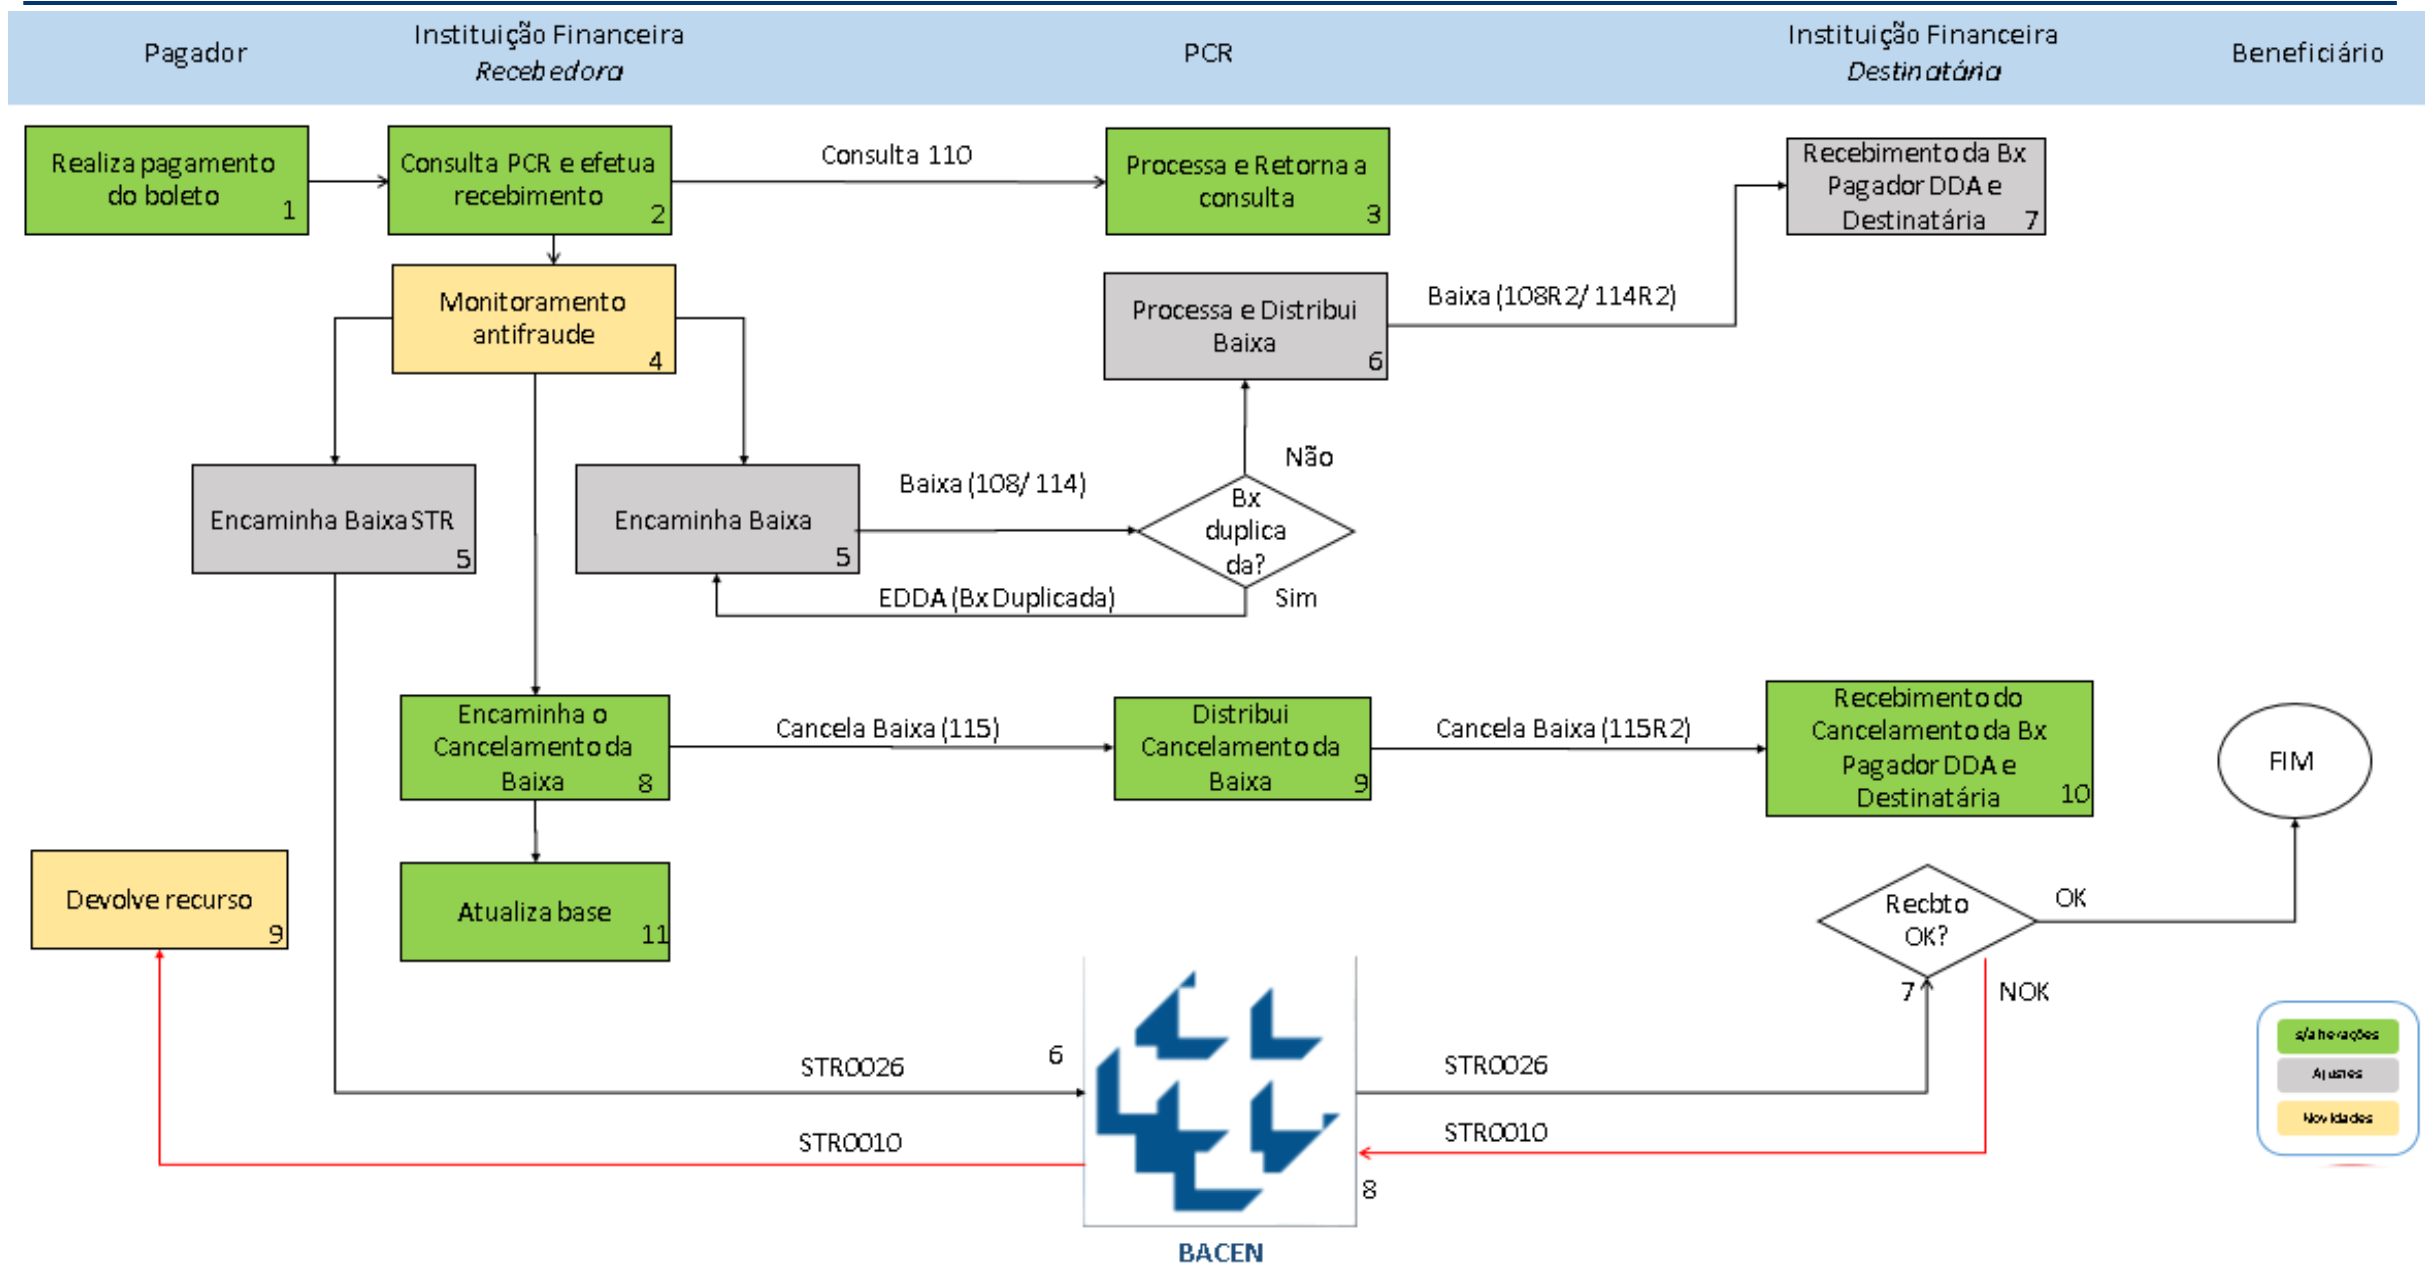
Pagador

Instituição Financeira
Recebedora

PCR

Instituição Financeira
Destinatária

Beneficiário

Realiza pagamento do boleto 1

Consulta PCR e efetua recebimento 2

Consulta 110

Processa e Retorna a consulta 3

Recebimento da Bx Pagador DDA e Destinatária 7

Monitoramento antifraude 4

Processa e Distribui Baixa 6

Baixa (108R2/ 114R2)

Não

Encaminha Baixa STR 5

Encaminha Baixa 5

Baixa (108/ 114)

Bx duplicada?

EDDA (Bx Duplicada)

Sim

Encaminha o Cancelamento da Baixa 8

Cancela Baixa (115)

Distribui Cancelamento da Baixa 9

Cancela Baixa (115R2)

Recebimento do Cancelamento da Bx Pagador DDA e Destinatária 10

FIM

Devolve recurso 9

Atualiza base 11

Recbto OK?

OK

7

NOK

6

STR0026

STR0026

STR0010

STR0010

8

BACEN

s/alterações

Ajustes

Novidades